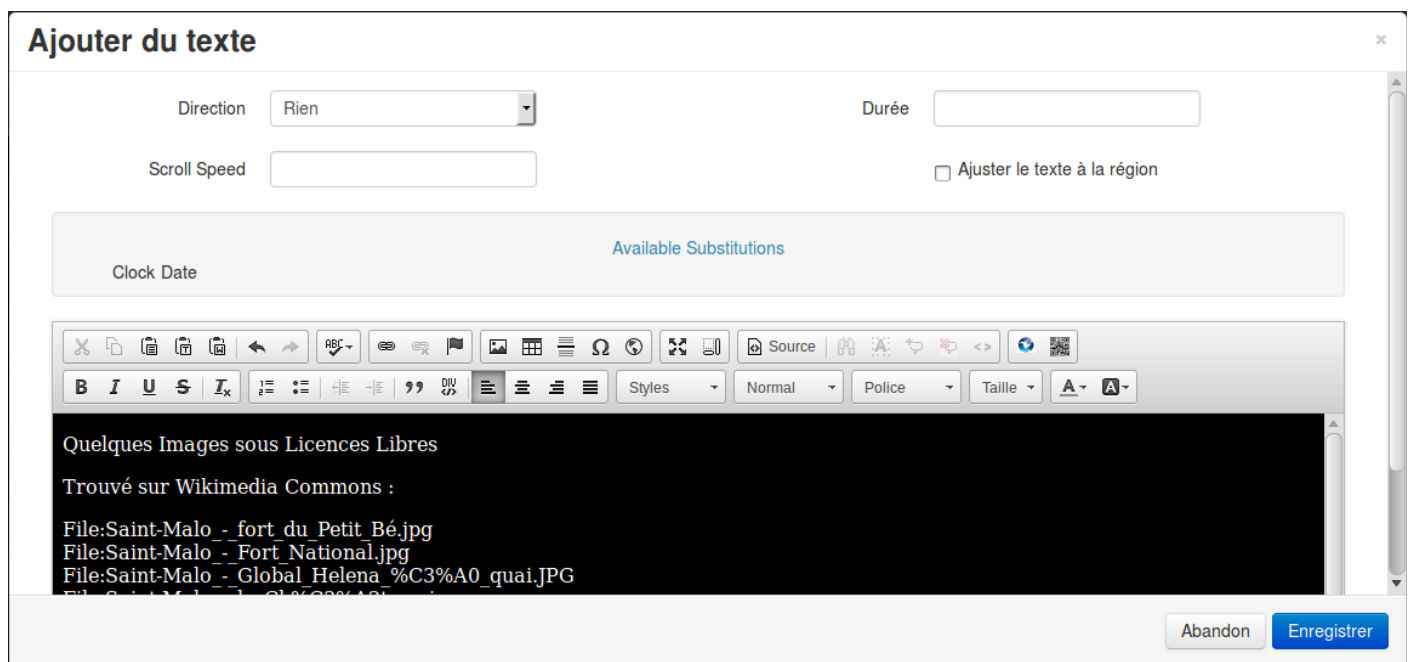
Ajouter du texte

×

Direction Rien

Durée

Scroll Speed

Ajuster le texte à la région

Available Substitutions

Clock Date

Source

Styles Normal Police Taille

Quelques Images sous Licences Libres

Trouvé sur Wikimedia Commons :

File:Saint-Malo_-_fort_du_Petit_Bé.jpg
File:Saint-Malo_-_Fort_National.jpg
File:Saint-Malo_-_Global_Helena_%C3%A0_quai.JPG
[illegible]

Abandon Enregistrer